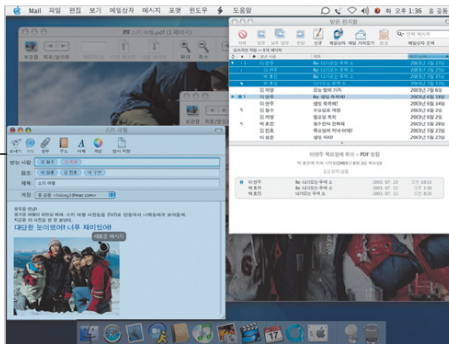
Mail 파일 편집 보기 메일상자 메시지 포맷 윈도우 도움말

오후 1:36

받은 편지함

스키 여행

대단한 눈이었어! 너무 재미있어!

2003 7월 23
2003 7월 23
2003 7월 23
2003 7월 6일
2003 7월 14일
2003 7월 18일
2003 7월 18일
2003 7월 20일
2003 7월 21일
2003 7월 21일
2003 7월 22일
2003 7월 23일

생일 축하해!
생일 축하해!
생일 축하해!
맛있는 저녁이야
생일 축하해!
우리 딸을 위해
필요한 특가!
필요한 특가!
필요한 특가!
필요한 특가!
축하합니다!

Re: 시사회는 뭐야 요
Re: 시사회는 뭐야 요
Re: 시사회는 뭐야 요